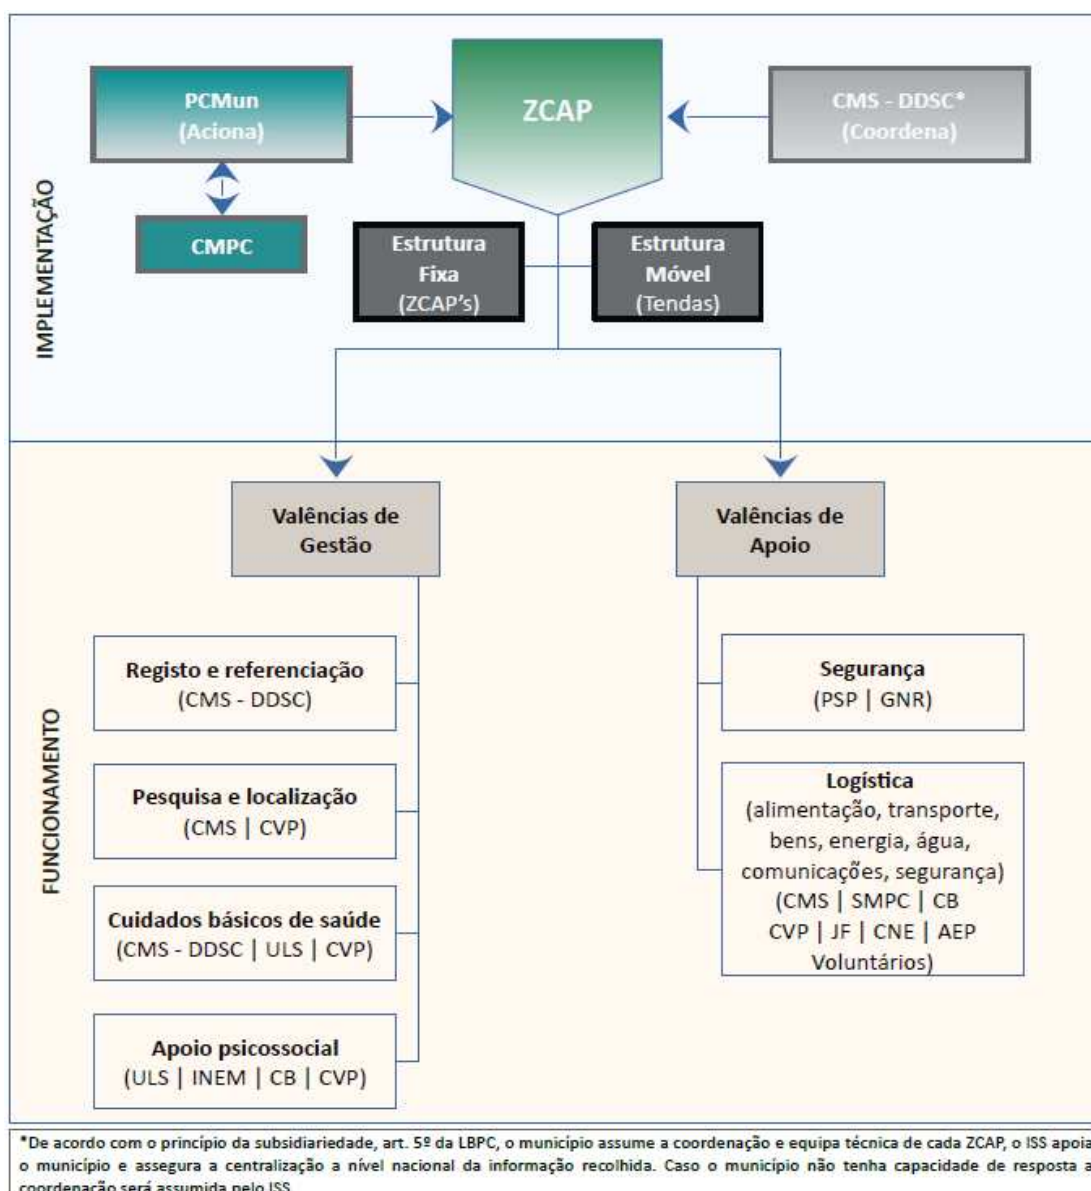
IMPLEMENTAÇÃO

PCMun
(Aciona)

ZCAP

CMS - DDSC*
(Coordena)

CMPC

Estrutura Fixa
(ZCAP's)

Estrutura Móvel
(Tendas)

FUNCIONAMENTO

Valências de Gestão

Valências de Apoio

Registo e referenciação
(CMS - DDSC)

Pesquisa e localização
(CMS | CVP)

Cuidados básicos de saúde
(CMS - DDSC | ULS | CVP)

Apoio psicossocial
(ULS | INEM | CB | CVP)

Segurança
(PSP | GNR)

Logística
(alimentação, transporte, bens, energia, água, comunicações, segurança)
(CMS | SMPC | CB
CVP | JF | CNE | AEP
Voluntários)

*De acordo com o princípio da subsidiariedade, art. 5º da LBPC, o município assume a coordenação e equipa técnica de cada ZCAP, o ISS apoia o município e assegura a centralização a nível nacional da informação recolhida. Caso o município não tenha capacidade de resposta a coordenação será assumida pelo ISS.